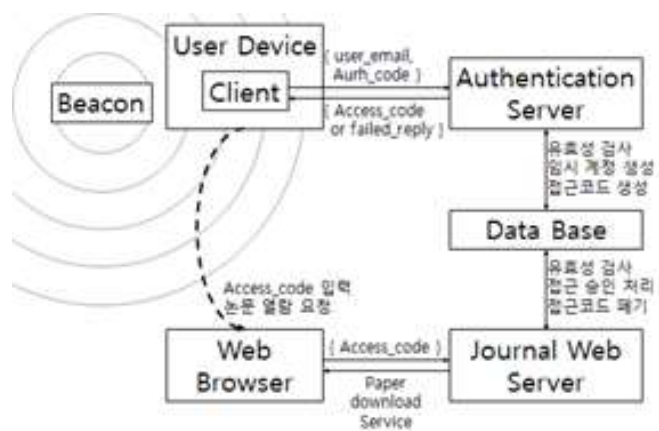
Beacon

User Device

Client

{ user_email, Aurh_code }

{ Access_code or failed_reply }

Authentication Server

유효성 검사
임시 계정 생성
접근코드 생성

Data Base

유효성 검사
접근 승인 처리
접근코드 폐기

Access_code 입력
논문 열람 요청

Web Browser

{ Access_code }

Paper download Service

Journal Web Server